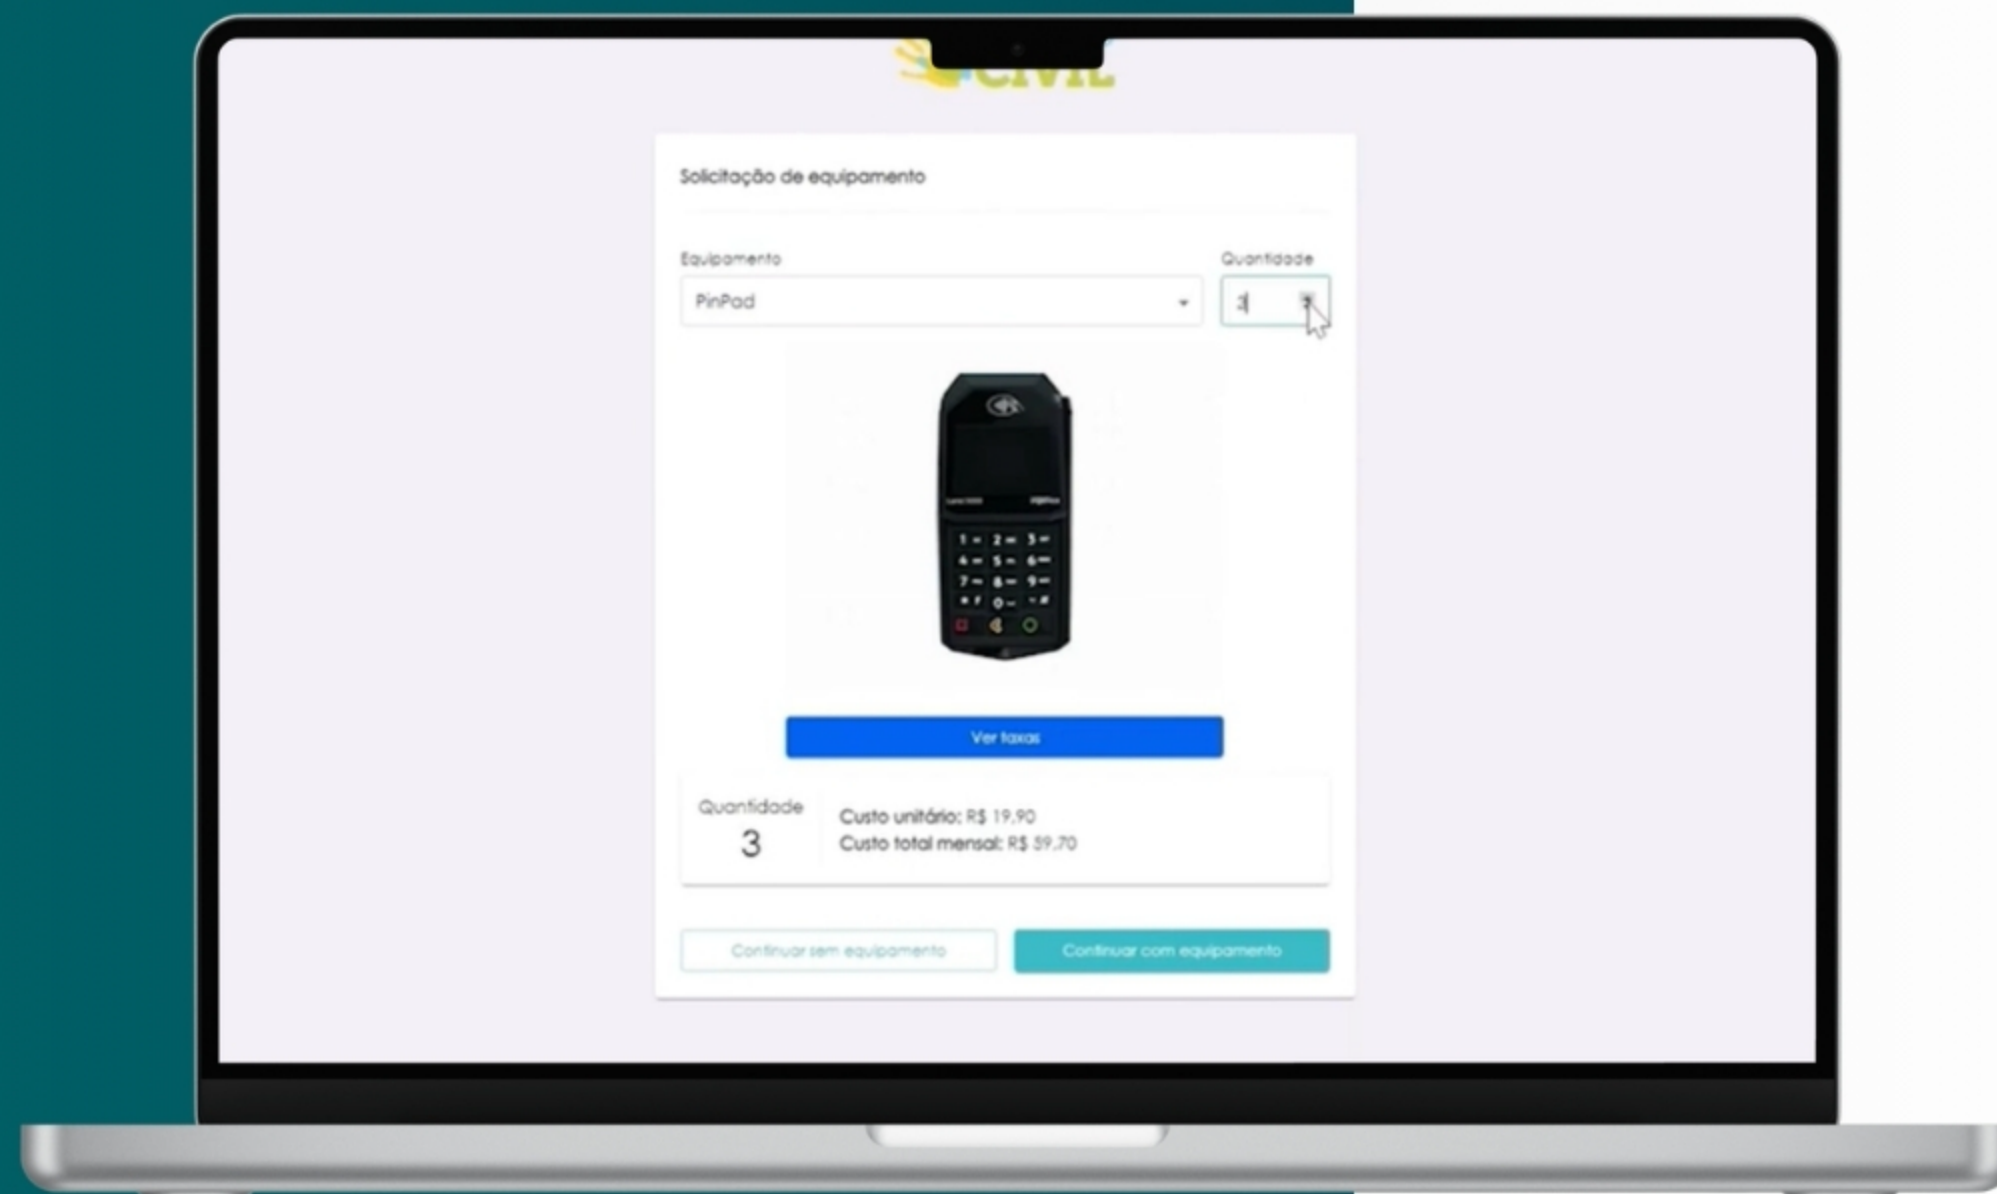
CIVIL

Solicitação de equipamento

Equipamento

PinPad

Quantidade

3

1 2 3
4 5 6
7 8 9
0

Ver taxas

Quantidade
3

Custo unitário: R$ 19,90
Custo total mensal: R$ 59,70

Continuar sem equipamento

Continuar com equipamento